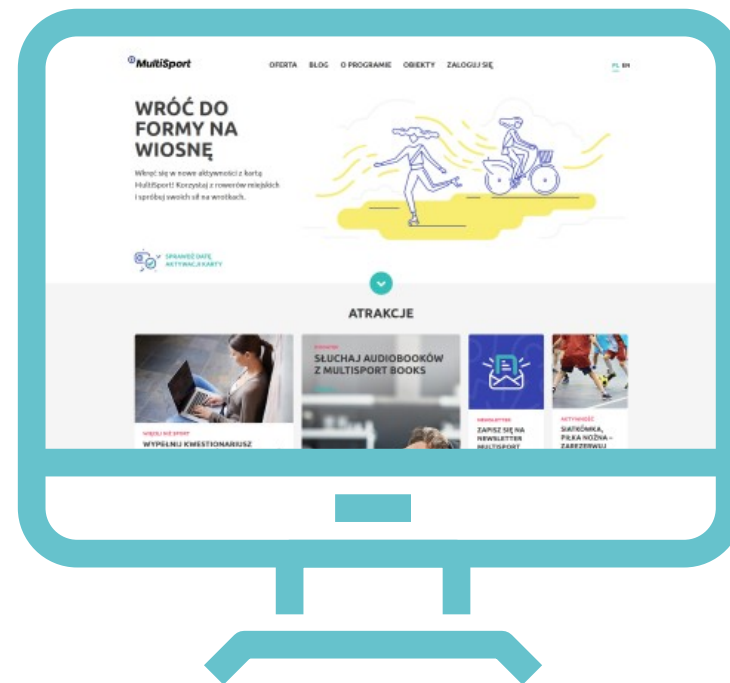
MultiSport

OFERTA BLOG O PROGRAMIE OBIEKTY ZALOGUJ SIĘ

PL EN

WRÓĆ DO FORMY NA WIOSNĘ

Wkręć się w nowe aktywności z kartą MultiSport! Korzystaj z rowerów miejskich i spróbuj swoich sił na wrotkach.

SPRAWDŹ DATĘ AKTYWACJI KARTY

ATRAKCJE

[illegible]

WYPEŁNIJ KWESTIONARIUSZ

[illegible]

SŁUCHAJ AUDIOBOOKÓW Z MULTISPORT BOOKS

NEWSLETTER

ZAPISZ SIĘ NA NEWSLETTER MULTISPORT

AKTYWNOŚĆ

SIATKÓWKA, PIŁKA NOŻNA – ZAREZERWUJ